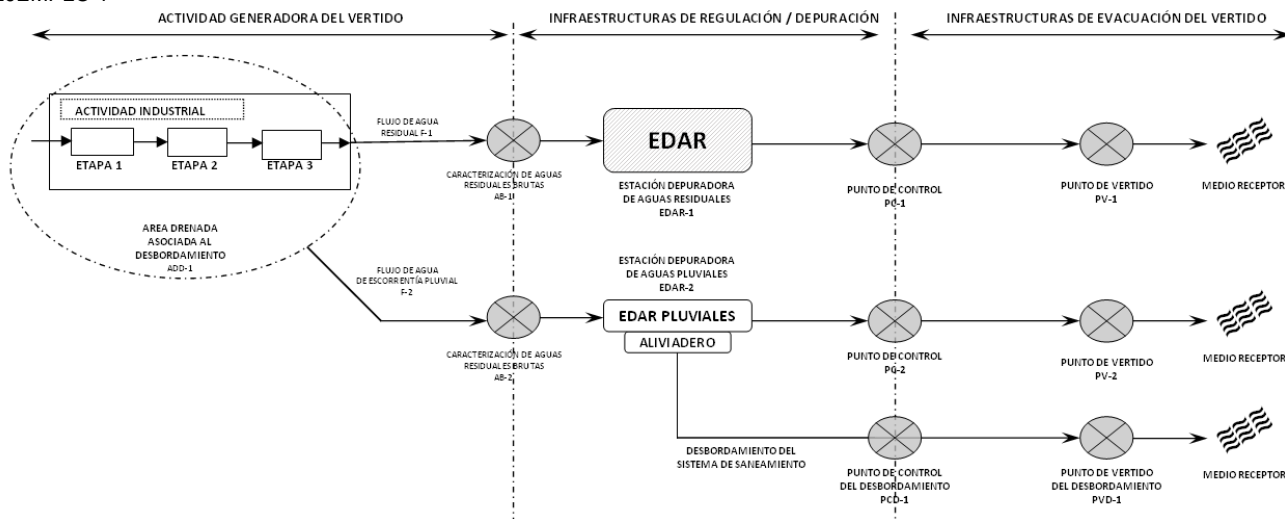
EJEMPLO 1

ACTIVIDAD GENERADORA DEL VERTIDO

INFRAESTRUCTURAS DE REGULACIÓN / DEPURACIÓN

INFRAESTRUCTURAS DE EVACUACIÓN DEL VERTIDO

ACTIVIDAD INDUSTRIAL

ETAPA 1

ETAPA 2

ETAPA 3

FLUJO DE AGUA RESIDUAL F-1

CARACTERIZACIÓN DE AGUAS RESIDUALES BRUTAS AB-1

EDAR

ESTACIÓN DEPURADORA DE AGUAS RESIDUALES EDAR-1

PUNTO DE CONTROL PC-1

PUNTO DE VERTIDO PV-1

MEDIO RECEPTOR

AREA DRENADA ASOCIADA AL DESBORDAMIENTO ADD-1

FLUJO DE AGUA DE ESCORRENTÍA PLUVIAL F-2

ESTACIÓN DEPURADORA DE AGUAS PLUVIALES EDAR-2

EDAR PLUVIALES

ALIVIADERO

CARACTERIZACIÓN DE AGUAS RESIDUALES BRUTAS AB-2

PUNTO DE CONTROL PC-2

PUNTO DE VERTIDO PV-2

MEDIO RECEPTOR

DESBORDAMIENTO DEL SISTEMA DE SANEAMIENTO

PUNTO DE CONTROL DEL DESBORDAMIENTO PCD-1

PUNTO DE VERTIDO DEL DESBORDAMIENTO PVD-1

MEDIO RECEPTOR